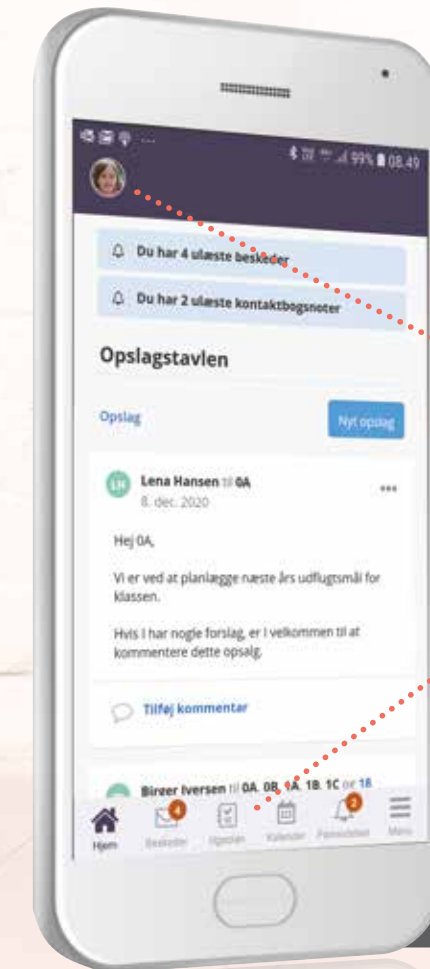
99% 08.49

Du har 4 ulæste beskeder

Du har 2 ulæste kontaktbogsnoter

Opslagstavlen

Opslag

Nyt opslag

LH Lena Hansen til 0A
8. dec. 2020

...

Hej 0A,

Vi er ved at planlægge næste års udflugtsmål for klassen.

Hvis I har nogle forslag, er I velkommen til at kommentere dette opslag.

Tilføj kommentar

Birger Iversen til 0A, 0B, 1A, 1B, 1C og 1B

Hjem
4
Beskeder
Opgaver
Kalender
2
Påmindelser
Menu